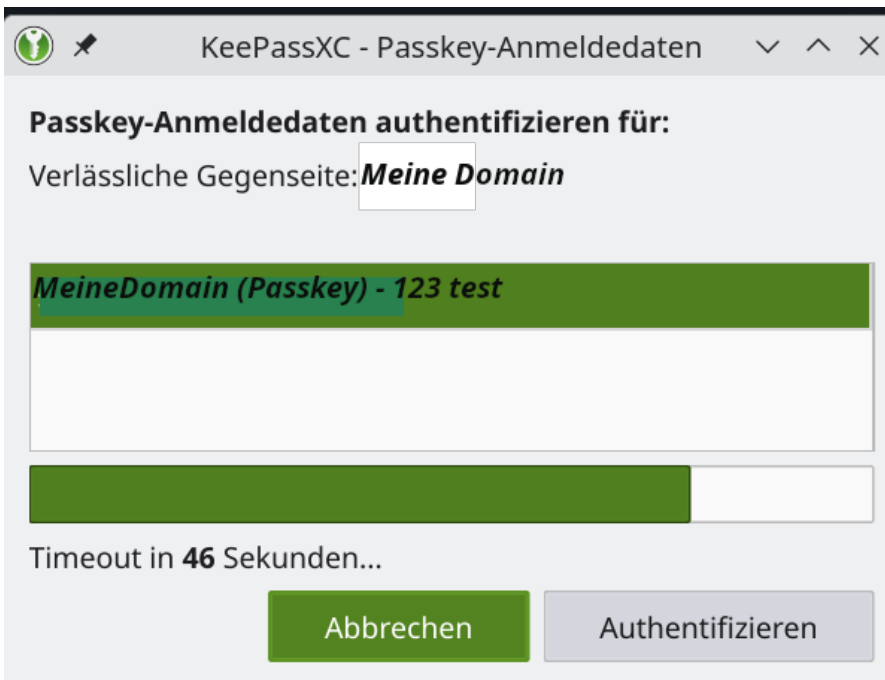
KeePassXC - Passkey-Anmeldedaten

**Passkey-Anmeldedaten authentifizieren für:**

Verlässliche Gegenseite: ***Meine Domain***

***MeineDomain (Passkey) - 123 test***

Timeout in **46** Sekunden...

Abbrechen

Authentifizieren